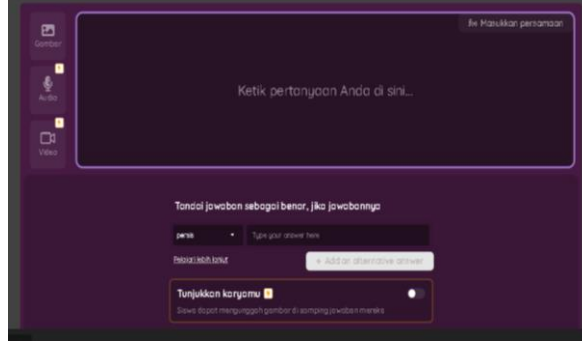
Gambar

Audio

Video

fx Masukkan persamaan

Ketik pertanyaan Anda di sini...

Tandai jawaban sebagai benar, jika jawabannya

persis

Type your answer here

Pelajari lebih lanjut

+ Add an alternative answer

Tunjukkan karyamu

Siswa dapat mengunggah gambar di samping jawaban mereka